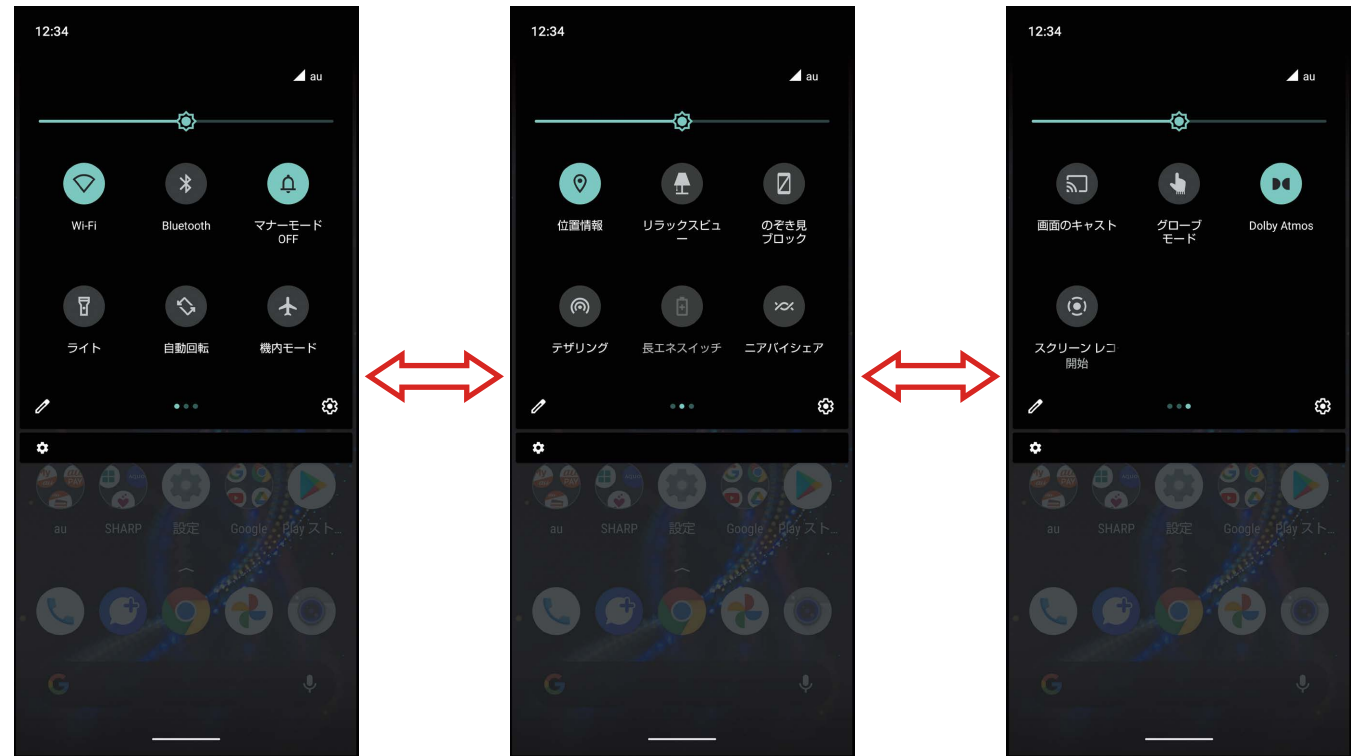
12:34

au

Wi-Fi

Bluetooth

マナーモード OFF

ライト

自動回転

機内モード

au

SHARP

設定

Google

Play スト...

12:34

au

位置情報

リラックスビュー

のぞき見ブロック

テザリング

長エネスイッチ

ニアバイシェア

au

SHARP

設定

Google

Play スト...

12:34

au

画面のキャスト

グローブモード

Dolby Atmos

スクリーン レコ 開始

au

SHARP

設定

Google

Play スト...